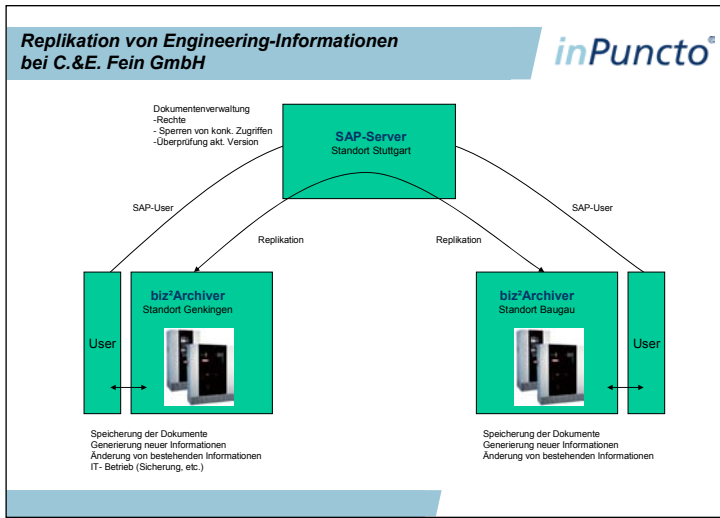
Replikation von Engineering-Informationen bei C.&E. Fein GmbH

inPuncto®

Dokumentenverwaltung
-Rechte
- Sperren von konk. Zugriffen
-Überprüfung akt. Version

SAP-Server
Standort Stuttgart

SAP-User

SAP-User

Replikation

Replikation

User

biz²Archiver
Standort Genkingen

biz²Archiver
Standort Baugau

User

Speicherung der Dokumente
Generierung neuer Informationen
Änderung von bestehenden Informationen
IT- Betrieb (Sicherung, etc.)

Speicherung der Dokumente
Generierung neuer Informationen
Änderung von bestehenden Informationen